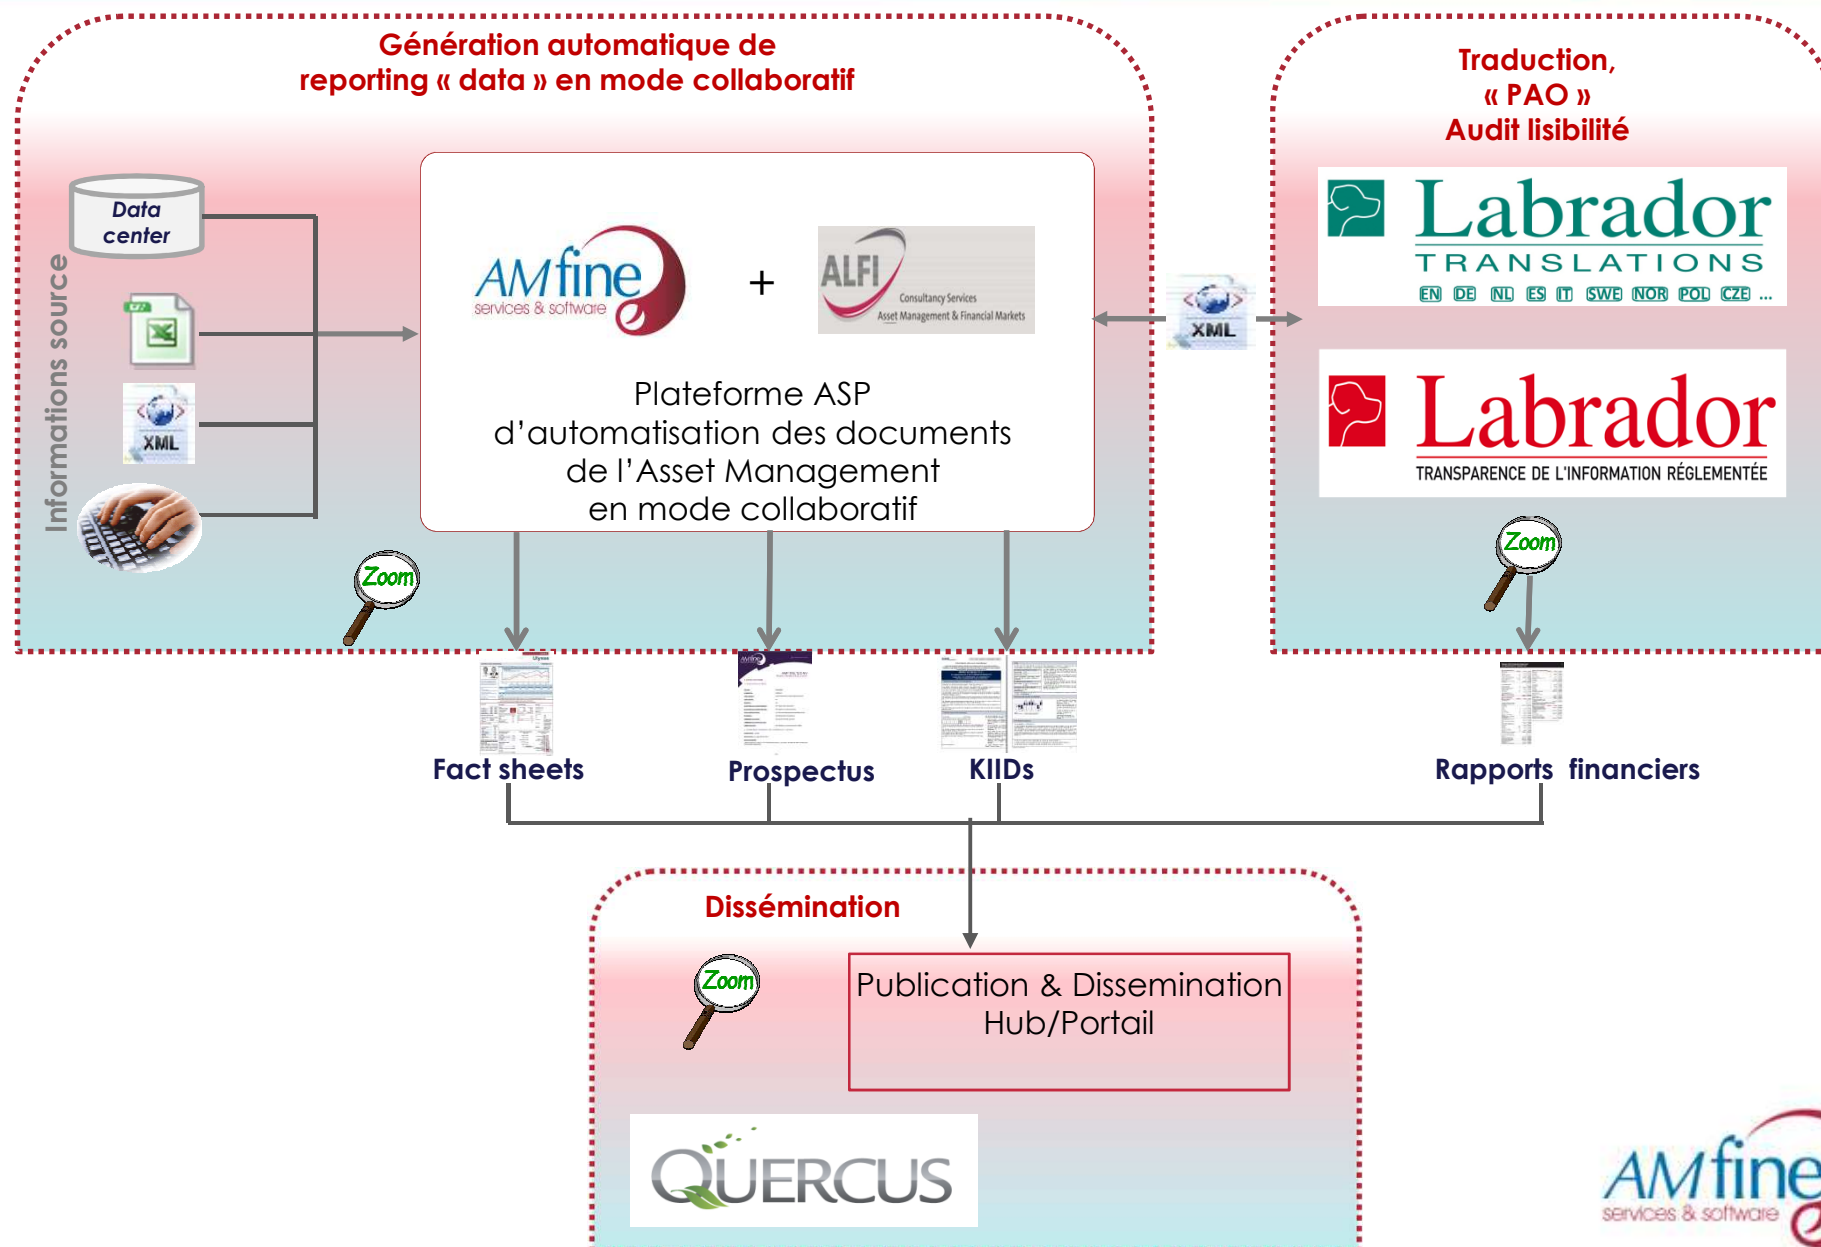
Génération automatique de reporting « data » en mode collaboratif

Informations source

Data center

XML

AMfine
services & software

+

ALFI
Consultancy Services
Asset Management & Financial Markets

Plateforme ASP
d'automatisation des documents
de l'Asset Management
en mode collaboratif

Zoom

XML

Traduction,
« PAO »
Audit lisibilité

Labrador
TRANSLATIONS
EN DE NL ES IT SWE NOR POL CZE ...

Labrador
TRANSPARENCE DE L'INFORMATION RÉGLEMENTÉE

Zoom

Fact sheets

Prospectus

KIIDs

Rapports financiers

Dissémination

Zoom

Publication & Dissemination
Hub/Portail

QUERCUS

AMfine
services & software